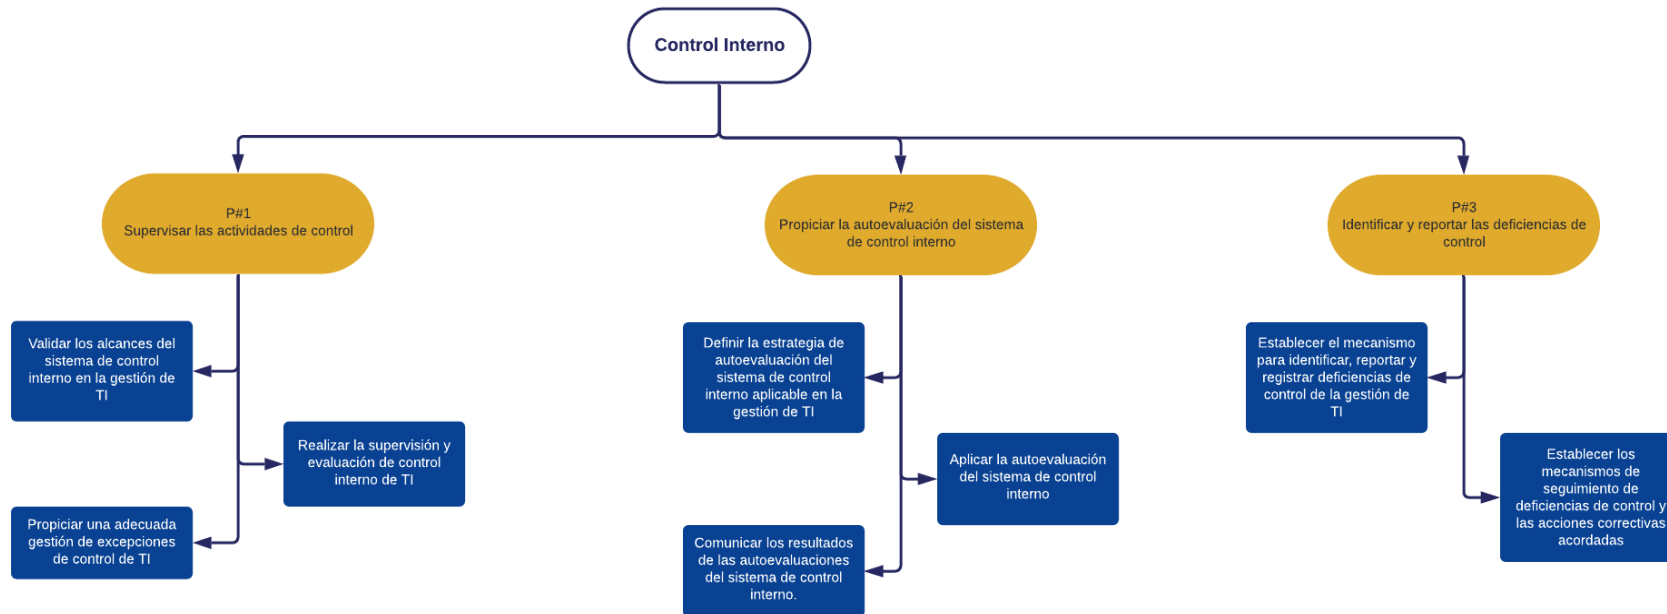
Control Interno

P#1
Supervisar las actividades de control

Validar los alcances del sistema de control interno en la gestión de TI

Realizar la supervisión y evaluación de control interno de TI

Propiciar una adecuada gestión de excepciones de control de TI

P#2
Propiciar la autoevaluación del sistema de control interno

Definir la estrategia de autoevaluación del sistema de control interno aplicable en la gestión de TI

Aplicar la autoevaluación del sistema de control interno

Comunicar los resultados de las autoevaluaciones del sistema de control interno.

P#3
Identificar y reportar las deficiencias de control

Establecer el mecanismo para identificar, reportar y registrar deficiencias de control de la gestión de TI

Establecer los mecanismos de seguimiento de deficiencias de control y las acciones correctivas acordadas